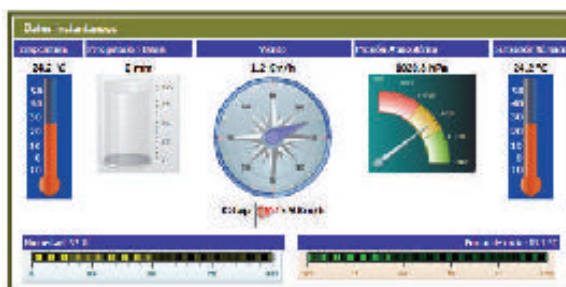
Datos instantáneos

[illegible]

Precipitación / Intens

Viento

Presión Atmosférica

Sensación térmica

24,2 °C

0 mm

1,2 Km/h

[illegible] hPa

24,2 °C

50
40
30
20
10
0

0,5 Km/h

Humedad: 51 %

Punto de rocío: 13,1 °C